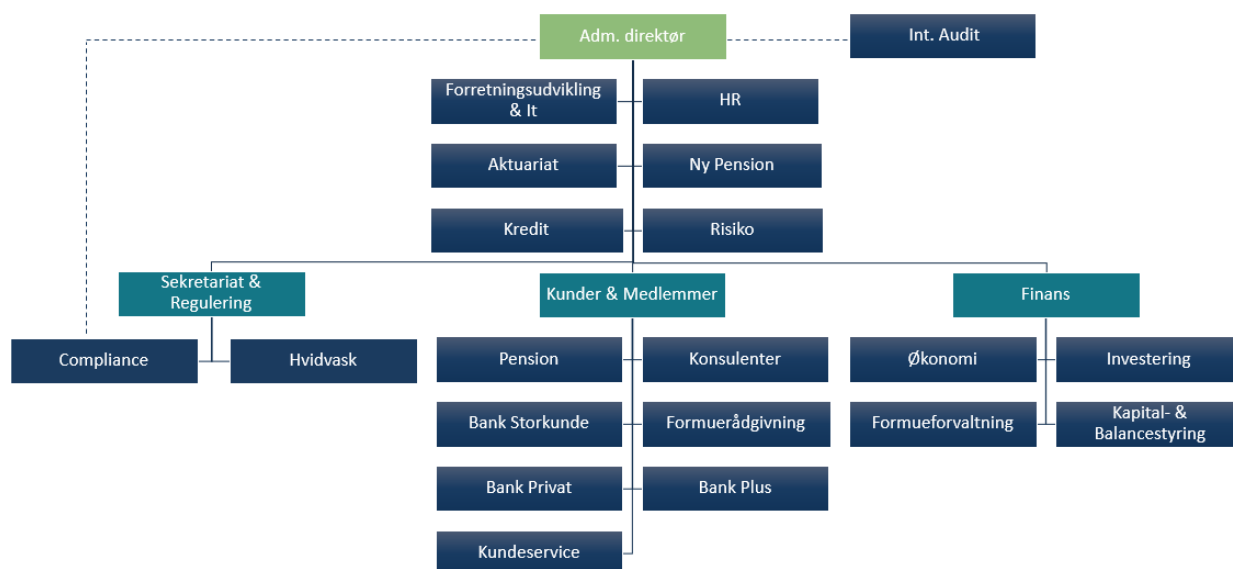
Adm. direktør

Int. Audit

Forretningsudvikling & It

HR

Aktuariat

Ny Pension

Kredit

Risiko

Sekretariat & Regulering

Kunder & Medlemmer

Finans

Compliance

Hvidvask

Pension

Konsulenter

Bank Storkunde

Formuerådgivning

Bank Privat

Bank Plus

Kundeservice

Økonomi

Investering

Formueforvaltning

Kapital- & Balancestyring